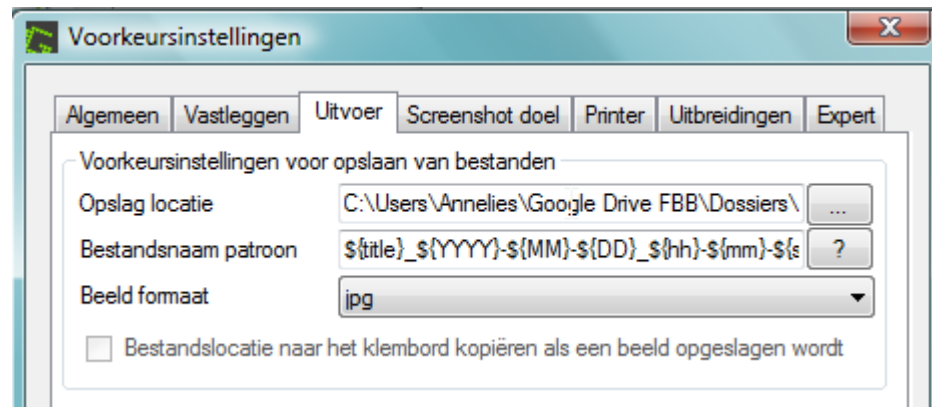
Voorkeursinstellingen

X

Algemeen | Vastleggen | Uitvoer | Screenshot doel | Printer | Uitbreidingen | Expert

Voorkeursinstellingen voor opslaan van bestanden

Opslag locatie C:\Users\Annelies\Google Drive FBB\Dossiers\ ...

Bestandsnaam patroon \${title}_\${YYYY}-\${MM}-\${DD}_\${hh}-\${mm}-\${s ?

Beeld formaat jpg

Bestandslocatie naar het klembord kopiëren als een beeld opgeslagen wordt